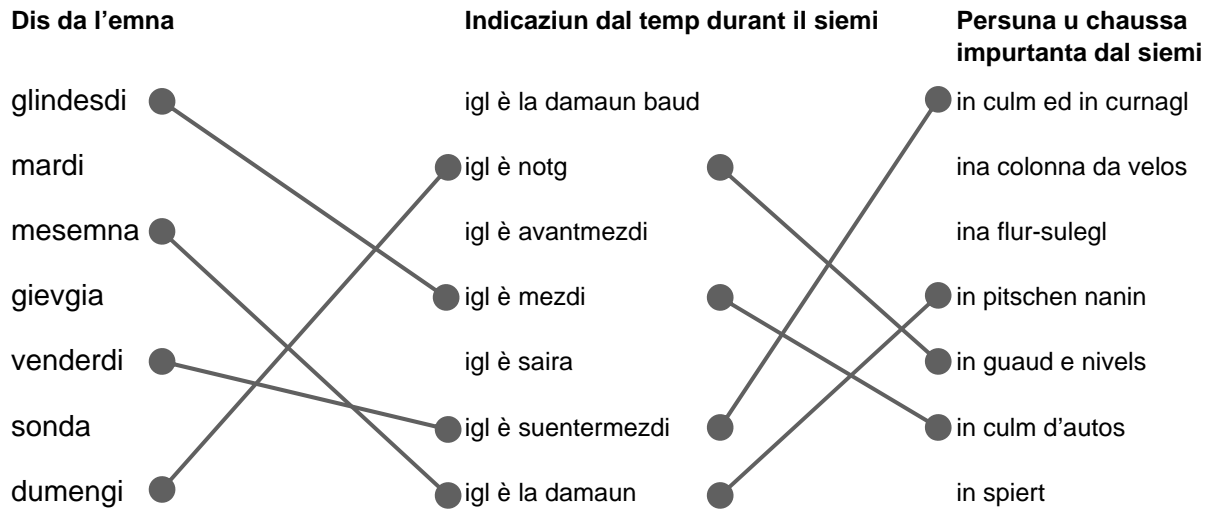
| Dis da l'emna | Indicaziun dal temp durant il siemi | Persuna u chaussa impurtanta dal siemi |
|---|---|---|
| glindesdi | igl è la damaun baud | in culm ed in curnagl |
| mardi | igl è notg | ina colonna da velos |
| mesemna | igl è avantmezdi | ina flur-sulegl |
| gievgia | igl è mezdi | in pitschen nanin |
| venderdi | igl è saira | in guaud e nivels |
| sonda | igl è suentermezdi | in culm d'autos |
| dumengi | igl è la damaun | in spiert |